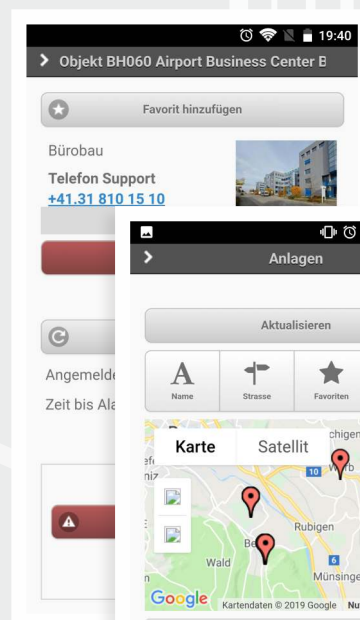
19:40

Objekt BH060 Airport Business Center B

Favorit hinzufügen

Bürobau

Telefon Support

+41 31 810 15 10

Angemelde

Zeit bis Ala

Anlagen

Aktualisieren

Name

Strasse

Favoriten

Karte

Satellit

Rubigen

Wald

Münsinge

10

6

Google

Kartendaten © 2019 Google

Nu